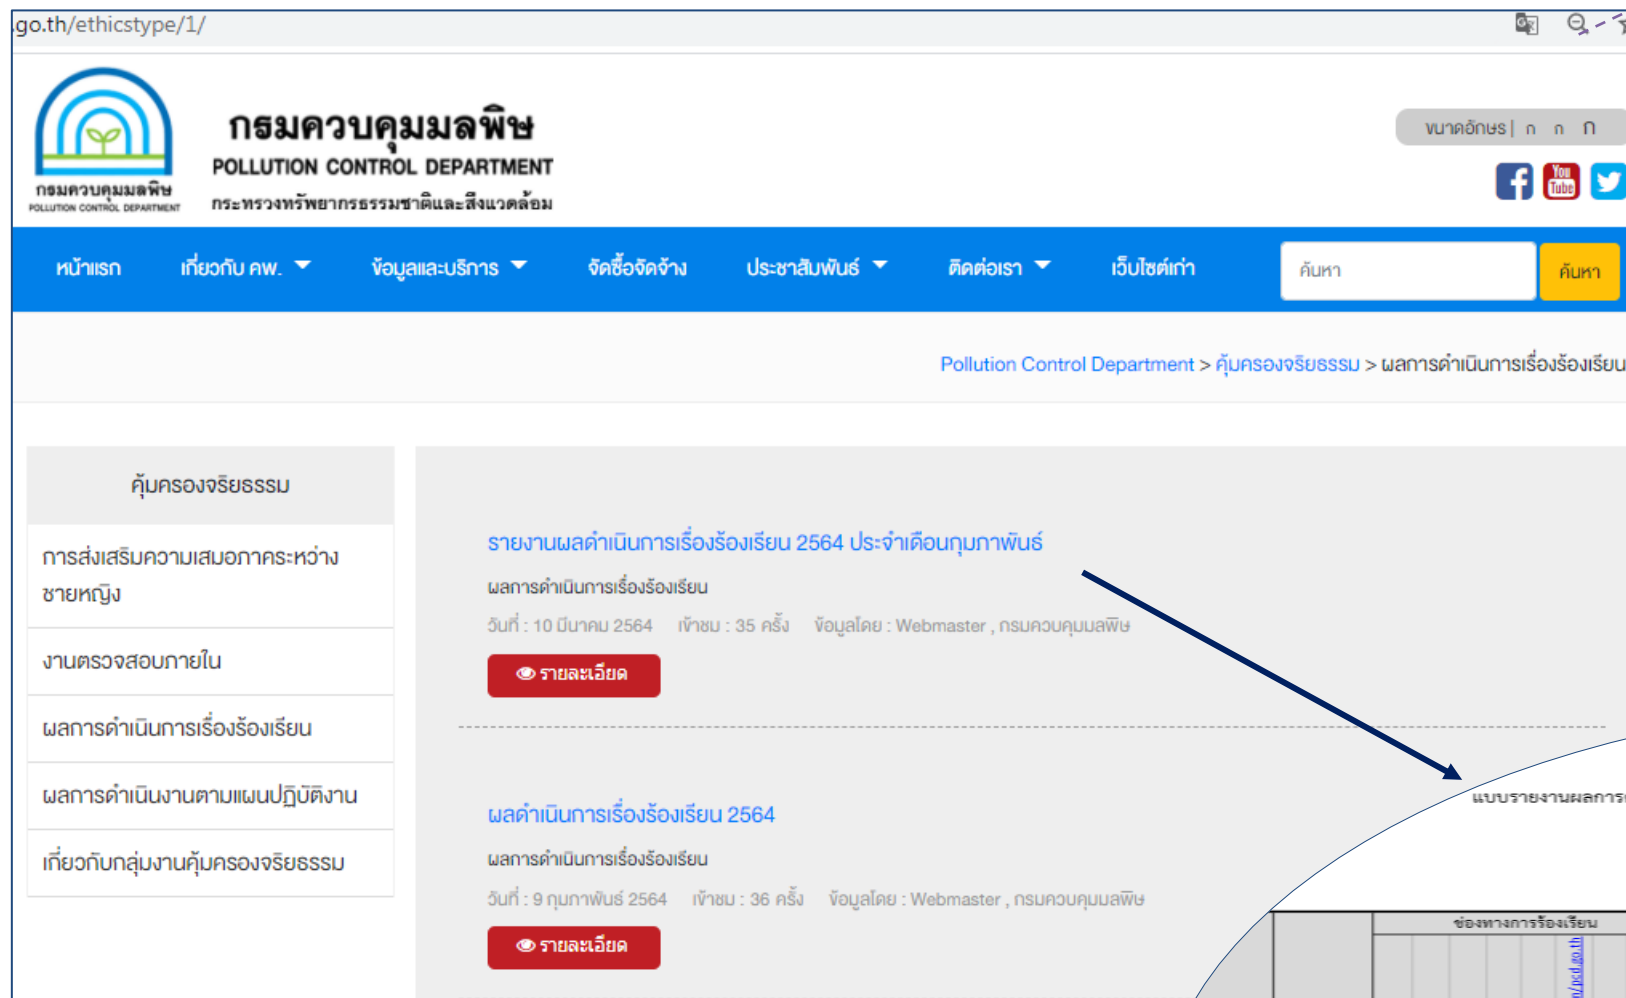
.go.th/ethicstype/1/

กรมควบคุมมลพิษ
POLLUTION CONTROL DEPARTMENT
กระทรวงทรัพยากรธรรมชาติและสิ่งแวดล้อม

กรมควบคุมมลพิษ
POLLUTION CONTROL DEPARTMENT

ขนาดอักษร | ก ก ก

หน้าแรก
เกี่ยวกับ คพ.
ข้อมูลและบริการ
จัดซื้อจัดจ้าง
ประชาสัมพันธ์
ติดต่อเรา
เว็บไซต์เก่า
ค้นหา
ค้นหา

Pollution Control Department > คุ้มครองจริยธรรม > ผลการดำเนินการเรื่องร้องเรียน

คุ้มครองจริยธรรม
การส่งเสริมความเสมอภาคระหว่างชายหญิง
งานตรวจสอบภายใน
ผลการดำเนินการเรื่องร้องเรียน
ผลการดำเนินงานตามแผนปฏิบัติงาน
เกี่ยวกับกลุ่มงานคุ้มครองจริยธรรม

รายงานผลดำเนินการเรื่องร้องเรียน 2564 ประจำเดือนกุมภาพันธ์
ผลการดำเนินการเรื่องร้องเรียน
วันที่ : 10 มีนาคม 2564 เข้าชม : 35 ครั้ง ข้อมูลโดย : Webmaster , กรมควบคุมมลพิษ
รายละเอียด

ผลดำเนินการเรื่องร้องเรียน 2564
ผลการดำเนินการเรื่องร้องเรียน
วันที่ : 9 กุมภาพันธ์ 2564 เข้าชม : 36 ครั้ง ข้อมูลโดย : Webmaster , กรมควบคุมมลพิษ
รายละเอียด

แบบรายงานผลการ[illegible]
ช่องทางการร้องเรียน
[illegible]pcd.go.th